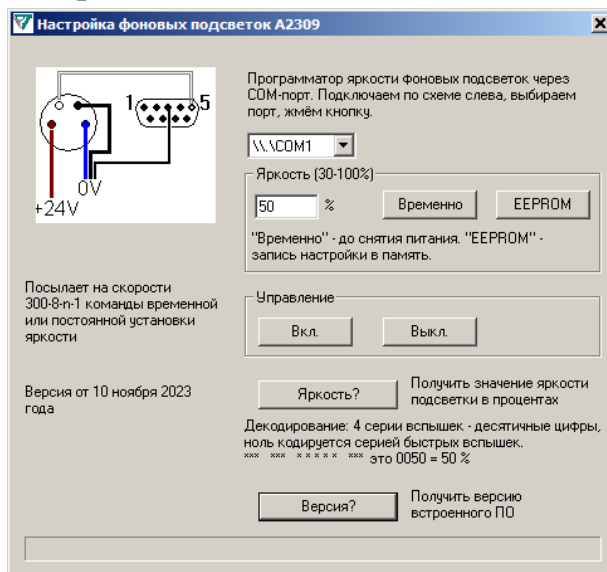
Настройка фоновых подсветок А2309

1 5

0V

+24V

Программатор яркости фоновых подсветок через COM-порт. Подключаем по схеме слева, выбираем порт, жмём кнопку.

\\.\COM1

Яркость (30-100%)

50 %

Временно

EEPROM

"Временно" - до снятия питания. "EEPROM" - запись настройки в память.

Посылает на скорости 300-8-n-1 команды временной или постоянной установки яркости

Управление

Вкл.

Выкл.

Версия от 10 ноября 2023 года

Яркость?

Получить значение яркости подсветки в процентах

Декодирование: 4 серии вспышек - десятичные цифры, ноль кодируется серией быстрых вспышек.
*** *** ***** *** это 0050 = 50 %

Версия?

Получить версию встроенного ПО